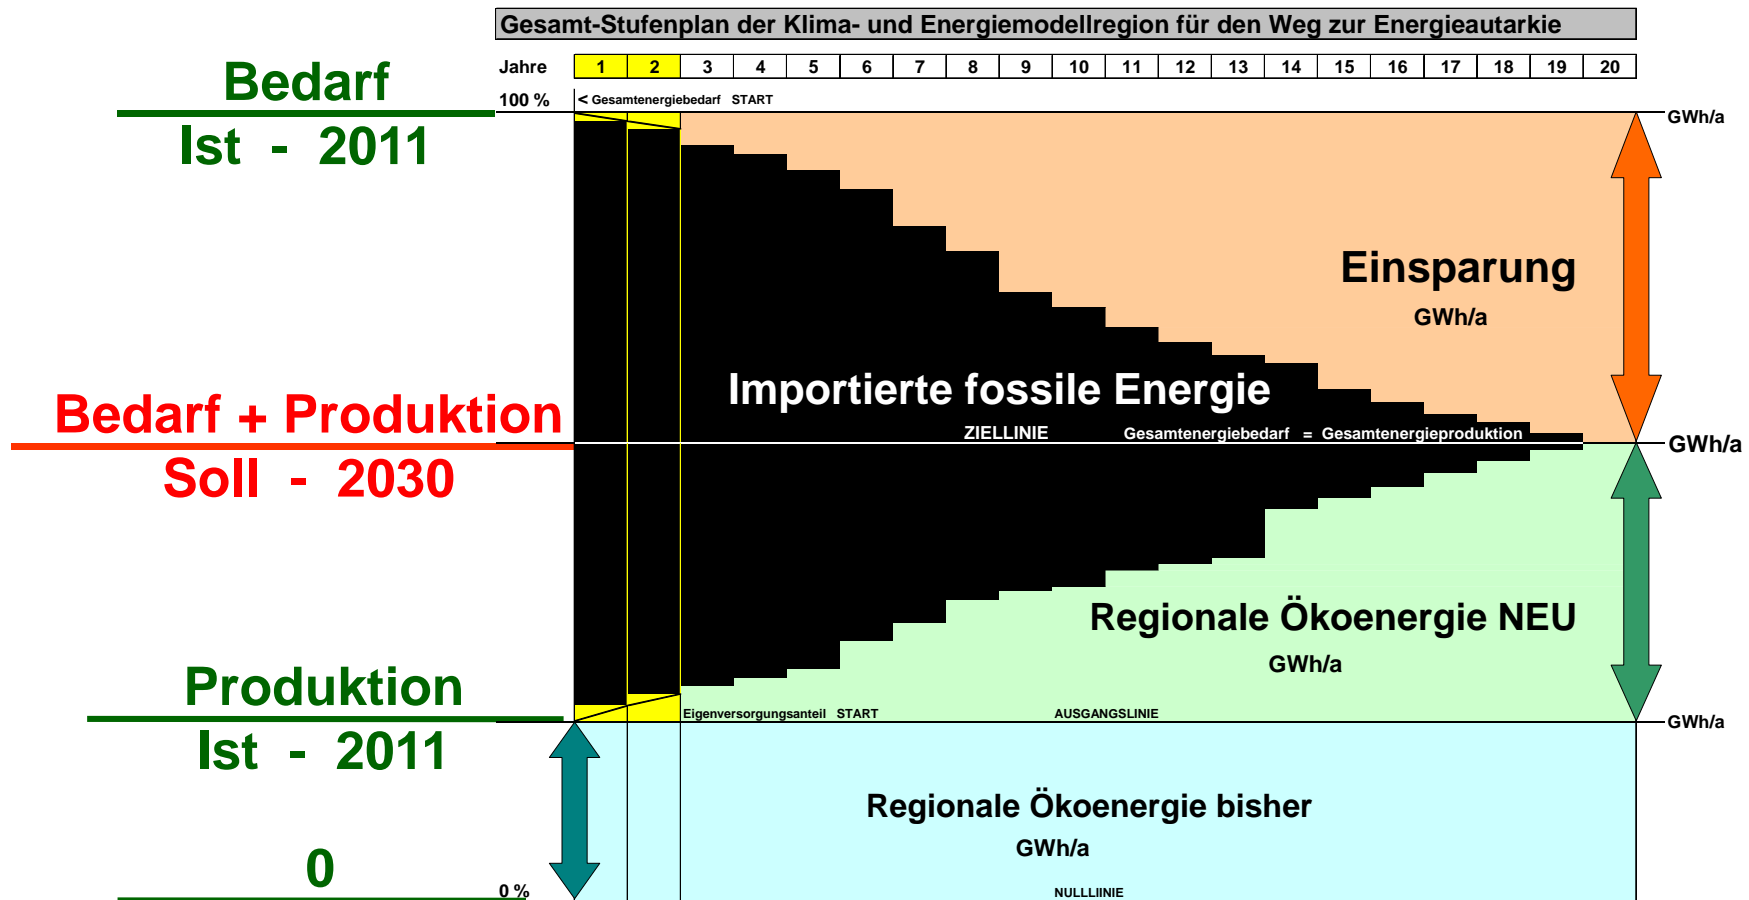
Gesamt-Stufenplan der Klima- und Energiemodellregion für den Weg zur Energieautarkie

Bedarf

Ist - 2011

Jahre

| 1 | 2 | 3 | 4 | 5 | 6 | 7 | 8 | 9 | 10 | 11 | 12 | 13 | 14 | 15 | 16 | 17 | 18 | 19 | 20 |
|---|---|---|---|---|---|---|---|---|---|---|---|---|---|---|---|---|---|---|---|

100 %

< Gesamtenergiebedarf START

GWh/a

Einsparung

GWh/a

Importierte fossile Energie

Bedarf + Produktion

Soll - 2030

ZIELLINIE Gesamtenergiebedarf = Gesamtenergieproduktion

GWh/a

Regionale Ökoenergie NEU

GWh/a

Produktion

Ist - 2011

Eigenversorgungsanteil START

AUSGANGSLINIE

GWh/a

Regionale Ökoenergie bisher

GWh/a

0

0 %

NULLLIINIE